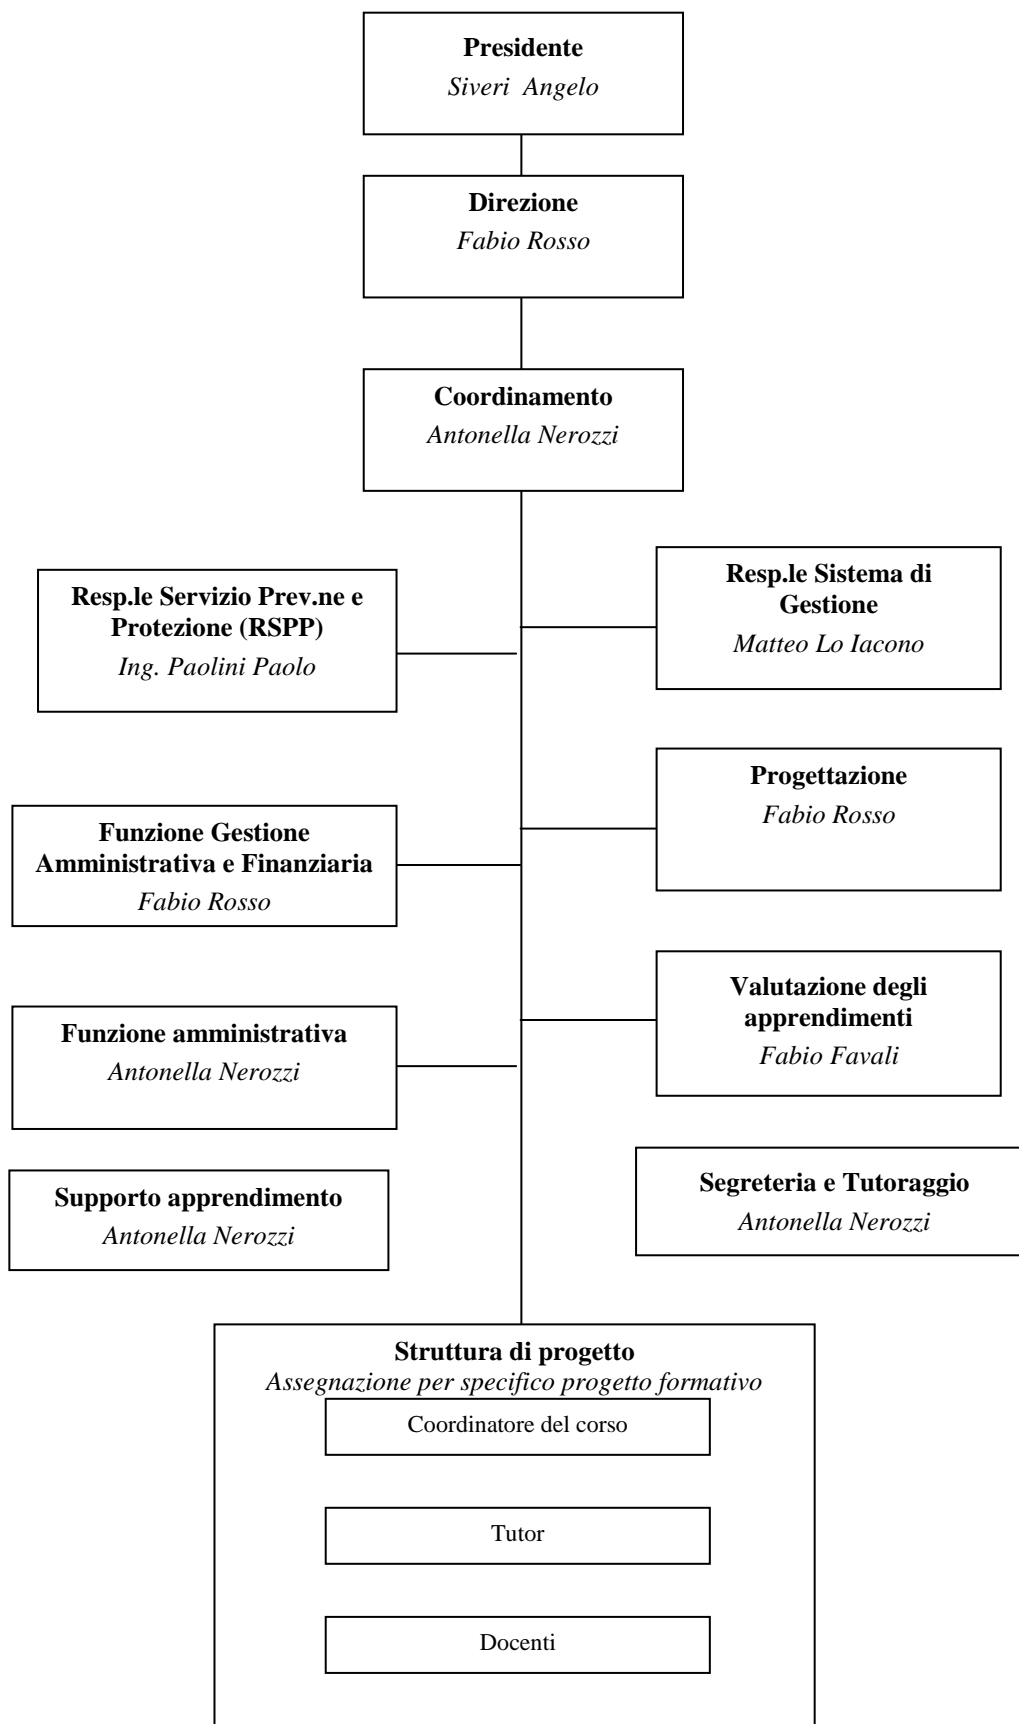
**Presidente**
*Siveri Angelo*

**Direzione**
*Fabio Rosso*

**Coordinamento**
*Antonella Nerozzi*

**Resp.le Servizio Prev.ne e Protezione (RSPP)**
*Ing. Paolini Paolo*

**Resp.le Sistema di Gestione**
*Matteo Lo Iacono*

**Progettazione**
*Fabio Rosso*

**Funzione Gestione Amministrativa e Finanziaria**
*Fabio Rosso*

**Valutazione degli apprendimenti**
*Fabio Favali*

**Funzione amministrativa**
*Antonella Nerozzi*

**Supporto apprendimento**
*Antonella Nerozzi*

**Segreteria e Tutoraggio**
*Antonella Nerozzi*

**Struttura di progetto**
*Assegnazione per specifico progetto formativo*

Coordinatore del corso

Tutor

Docenti